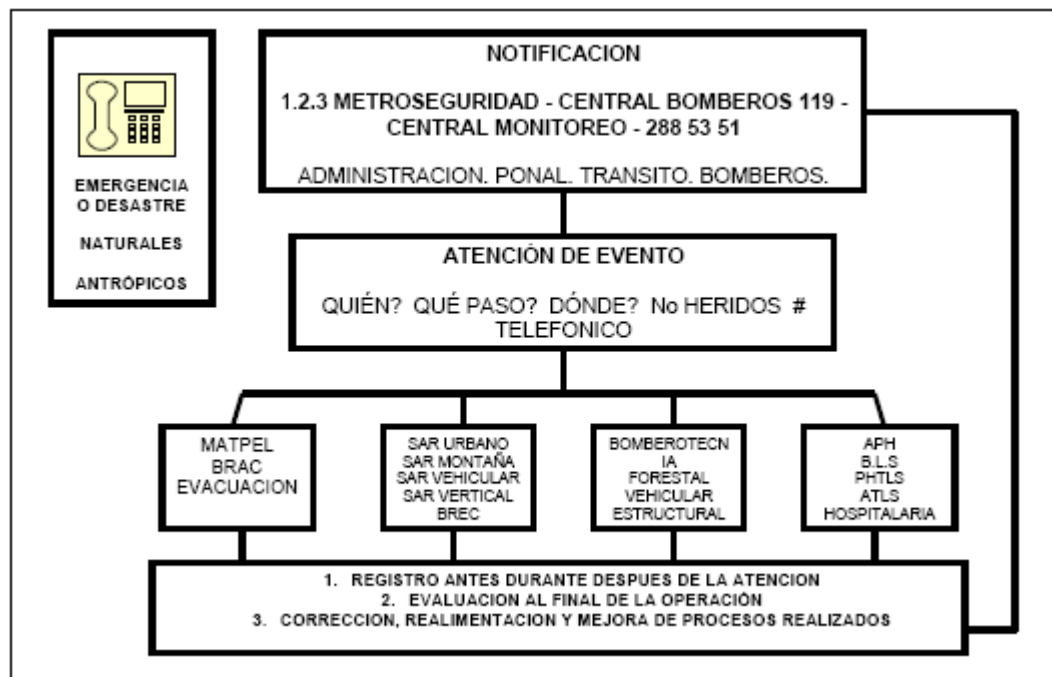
EMERGENCIA O DESASTRE

NATURALES

ANTRÓPICOS

NOTIFICACION

1.2.3 METROSEGURIDAD - CENTRAL BOMBEROS 119 - CENTRAL MONITOREO - 288 53 51

ADMINISTRACION. PONAL. TRANSITO. BOMBEROS.

ATENCIÓN DE EVENTO

QUIÉN? QUÉ PASO? DÓNDE? No HERIDOS # TELEFONICO

MATPEL
BRAC
EVACUACION

SAR URBANO
SAR MONTAÑA
SAR VEHICULAR
SAR VERTICAL
BREC

BOMBEROTECNIA
FORESTAL
VEHICULAR
ESTRUCTURAL

APH
B.L.S
PHTLS
ATLS
HOSPITALARIA

1. REGISTRO ANTES DURANTE DESPUES DE LA ATENCION
2. EVALUACION AL FINAL DE LA OPERACIÓN
3. CORRECCION, REALIMENTACION Y MEJORA DE PROCESOS REALIZADOS